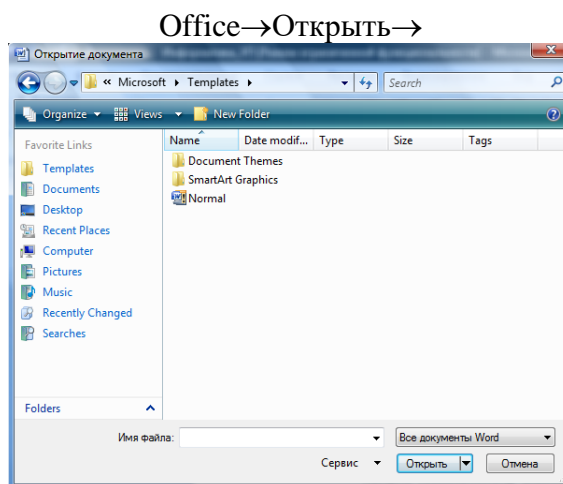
Office→Открыть→

Открытие документа

« Microsoft ▸ Templates ▸

Search

Organize ▾ Views ▾ New Folder

Favorite Links

Templates
Documents
Desktop
Recent Places
Computer
Pictures
Music
Recently Changed
Searches

Folders

| Name | Date modif... | Type | Size | Tags |
|---|---|---|---|---|
| Document Themes | | | | |
| SmartArt Graphics | | | | |
| Normal | | | | |

Имя файла:

Все документы Word

Сервис ▾

Открыть

Отмена